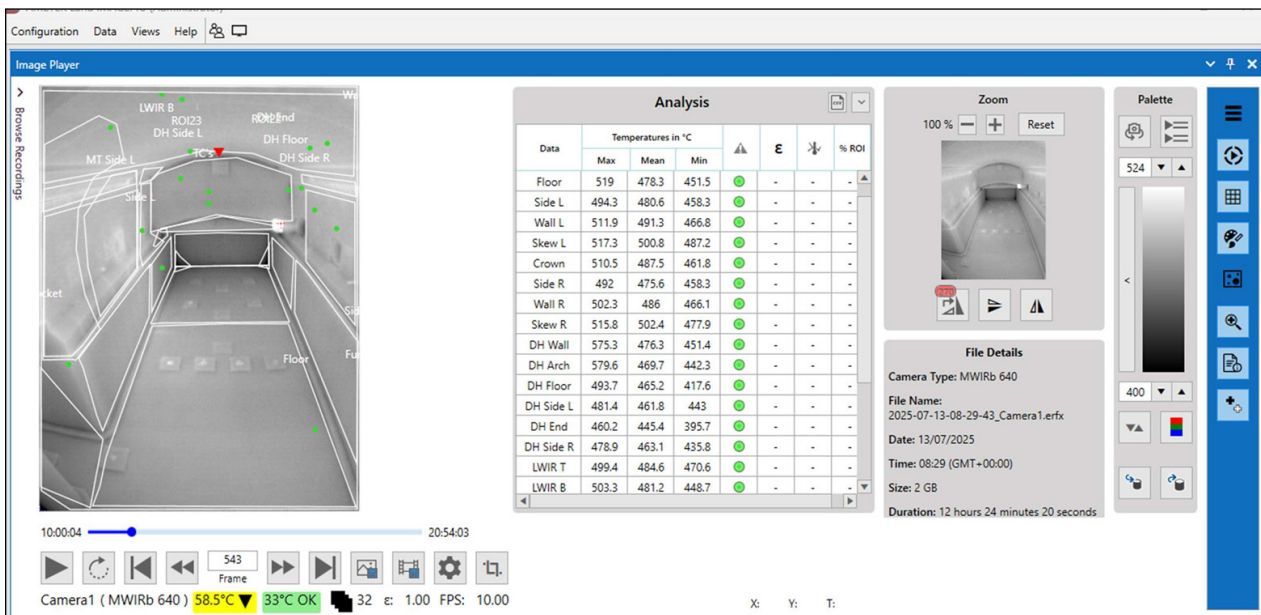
Configuration Data Views Help

Image Player

Browse Recordings

LWIR B
ROI23
ROI End
DH Side L
DH Floor
TC's
MT Side L
DH Side R
Side L
cket
Floor

Analysis

| Data | Max | Mean | Min | | ε | | % ROI |
|---|---|---|---|---|---|---|---|
| Floor | 519 | 478.3 | 451.5 | | - | - | - |
| Side L | 494.3 | 480.6 | 458.3 | | - | - | - |
| Wall L | 511.9 | 491.3 | 466.8 | | - | - | - |
| Skew L | 517.3 | 500.8 | 487.2 | | - | - | - |
| Crown | 510.5 | 487.5 | 461.8 | | - | - | - |
| Side R | 492 | 475.6 | 458.3 | | - | - | - |
| Wall R | 502.3 | 486 | 466.1 | | - | - | - |
| Skew R | 515.8 | 502.4 | 477.9 | | - | - | - |
| DH Wall | 575.3 | 476.3 | 451.4 | | - | - | - |
| DH Arch | 579.6 | 469.7 | 442.3 | | - | - | - |
| DH Floor | 493.7 | 465.2 | 417.6 | | - | - | - |
| DH Side L | 481.4 | 461.8 | 443 | | - | - | - |
| DH End | 460.2 | 445.4 | 395.7 | | - | - | - |
| DH Side R | 478.9 | 463.1 | 435.8 | | - | - | - |
| LWIR T | 499.4 | 484.6 | 470.6 | | - | - | - |
| LWIR B | 503.3 | 481.2 | 448.7 | | - | - | - |

Temperatures in °C

Zoom
100 % Reset

File Details
Camera Type: MWIRb 640
File Name:
2025-07-13-08-29-43_Camera1.erfx
Date: 13/07/2025
Time: 08:29 (GMT+00:00)
Size: 2 GB
Duration: 12 hours 24 minutes 20 seconds

Palette
524
400

10:00:04
20:54:03
543
Frame

Camera1 ( MWIRb 640 ) 58.5°C 33°C OK 32 ε: 1.00 FPS: 10.00
X: Y: T: